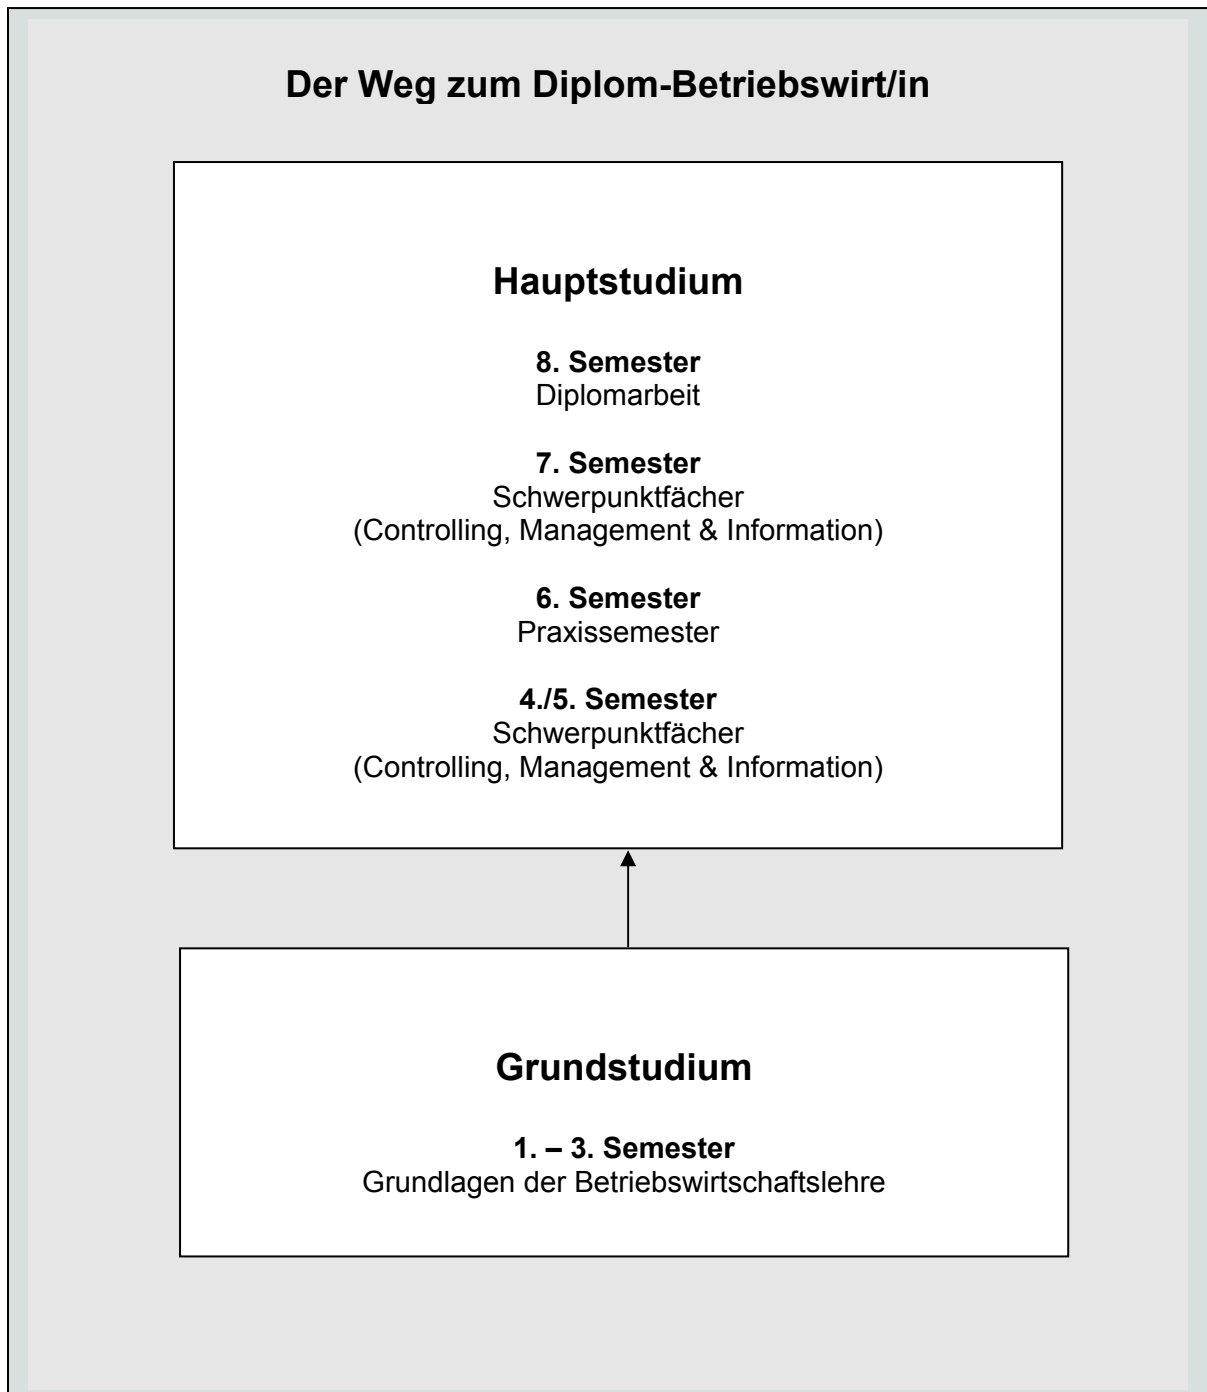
Der Weg zum Diplom-Betriebswirt/in

Hauptstudium

8. Semester
Diplomarbeit

7. Semester
Schwerpunktfächer
(Controlling, Management & Information)

6. Semester
Praxissemester

4./5. Semester
Schwerpunktfächer
(Controlling, Management & Information)

Grundstudium

1. – 3. Semester
Grundlagen der Betriebswirtschaftslehre